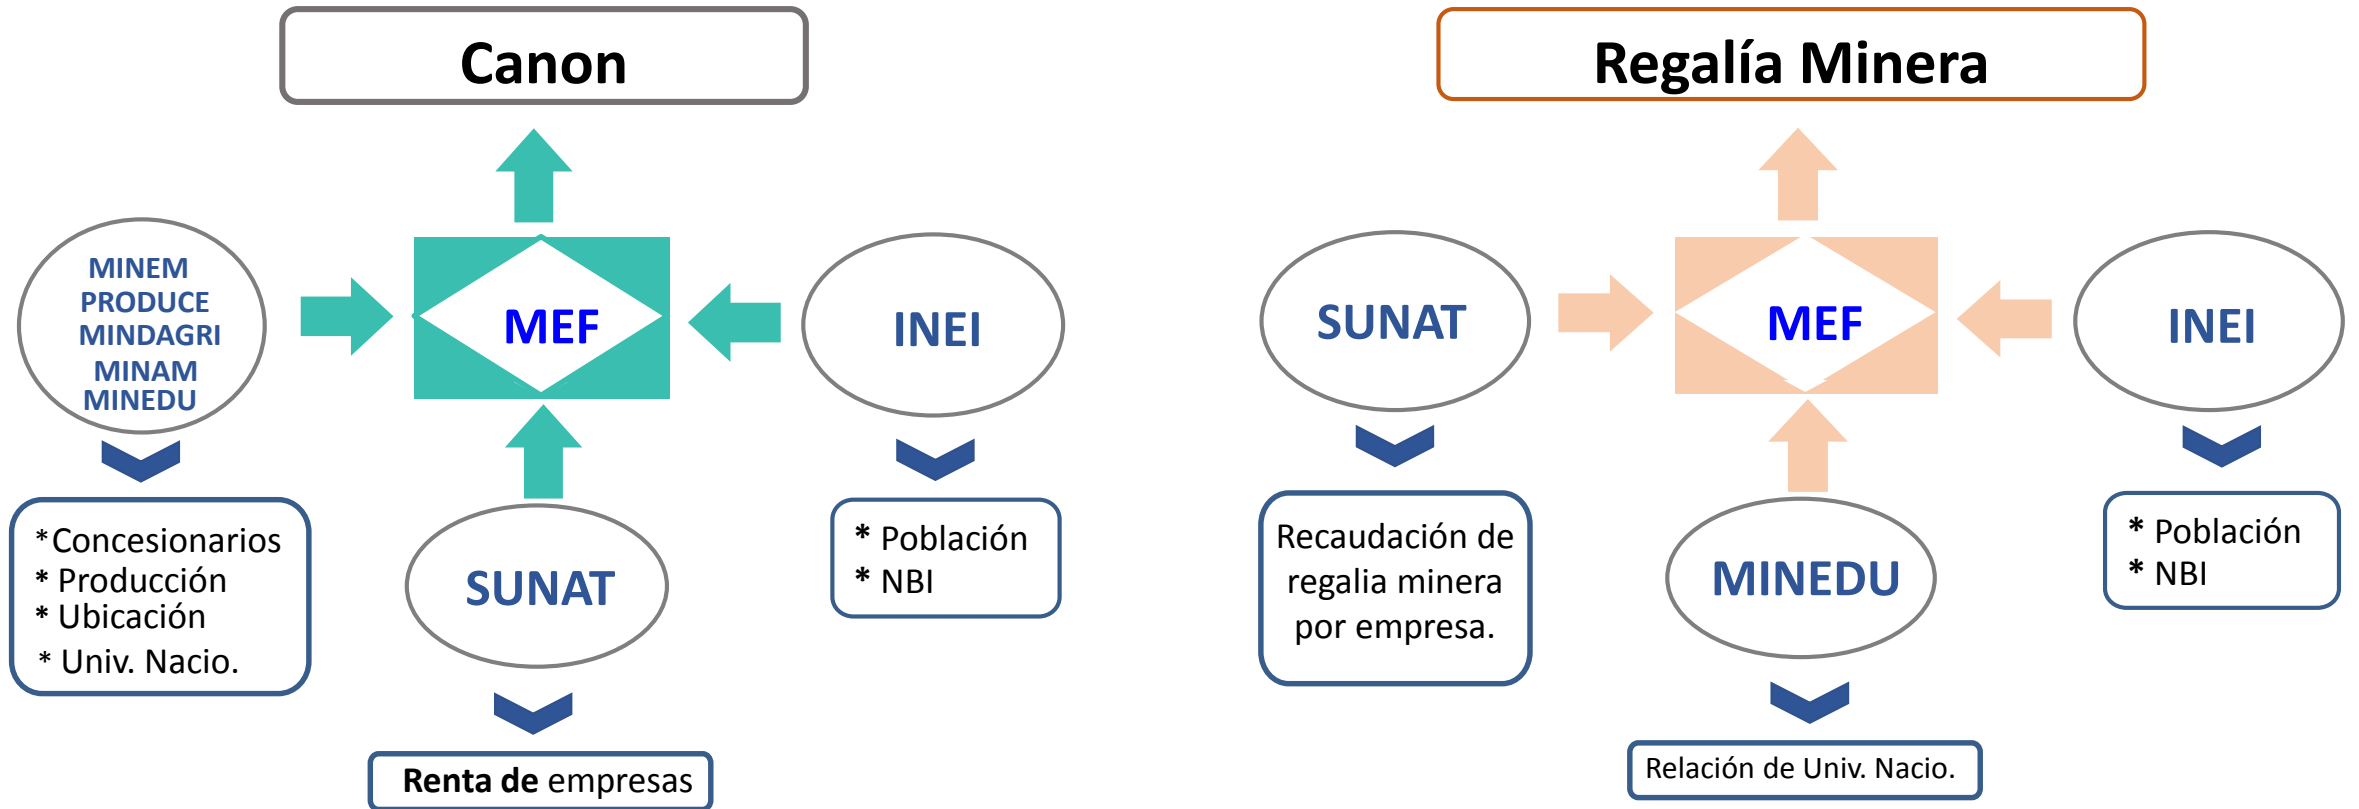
Canon

MINEM
PRODUCE
MINDAGRI
MINAM
MINEDU

MEF

INEI

*Concesionarios
* Producción
* Ubicación
* Univ. Nacio.

SUNAT

* Población
* NBI

Renta de empresas

Regalía Minera

SUNAT

MEF

INEI

Recaudación de regalia minera por empresa.

MINEDU

* Población
* NBI

Relación de Univ. Nacio.